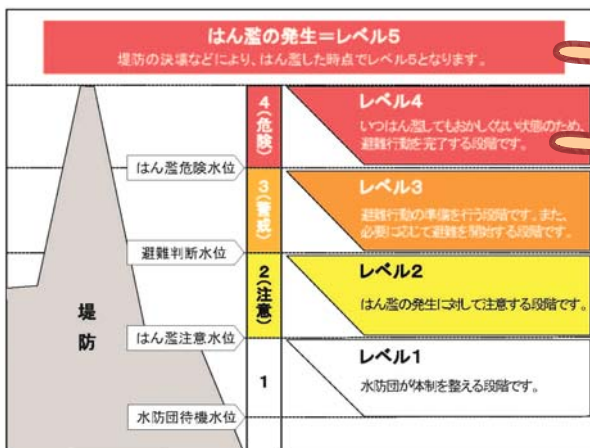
はん濫の発生＝レベル5
堤防の決壊などにより、はん濫した時点でレベル5となります。

4（危険）
レベル4
いつはん濫してもおかしくない状態のため、避難行動を完了する段階です。

はん濫危険水位

3（警戒）
レベル3
避難行動の準備を行う段階です。また、必要に応じて避難を開始する段階です。

避難判断水位

2（注意）
レベル2
はん濫の発生に対して注意する段階です。

堤防

はん濫注意水位

1
レベル1
水防団が体制を整える段階です。

水防団待機水位